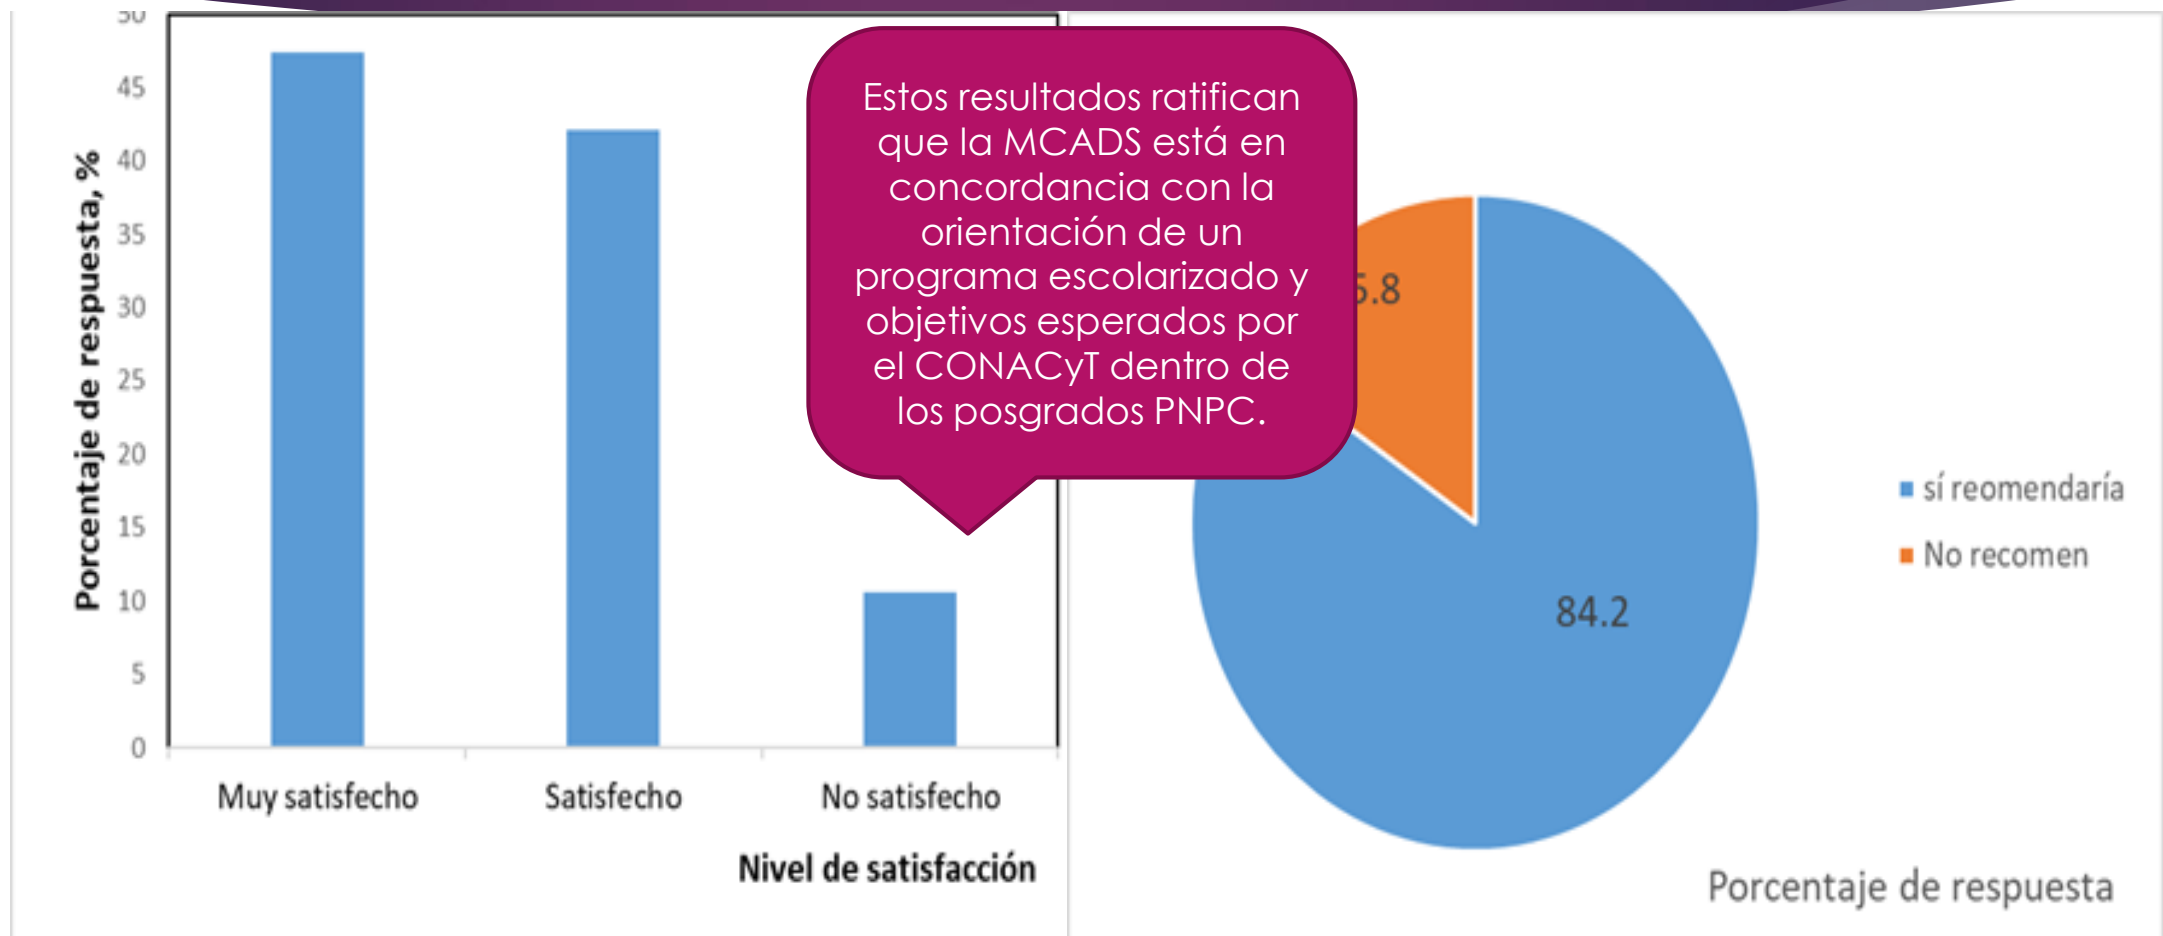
Porcentaje de respuesta, %

50
45
40
35
30
25
20
15
10
5
0

Muy satisfecho
Satisfecho
No satisfecho

Nivel de satisfacción

Estos resultados ratifican que la MCADS está en concordancia con la orientación de un programa escolarizado y objetivos esperados por el CONACyT dentro de los posgrados PNPC.

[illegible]5.8

84.2

sí reomendaría
No recomen

Porcentaje de respuesta